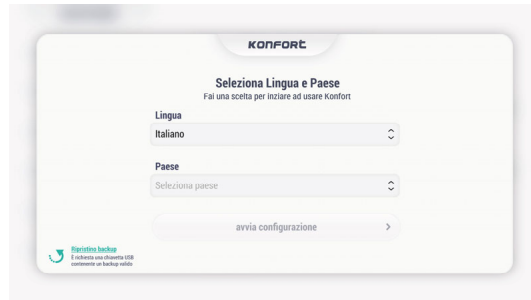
KONFORT

Seleziona Lingua e Paese
Fai una scelta per inziare ad usare Konfort

Lingua
Italiano

Paese
Seleziona paese

avvia configurazione >

Ripristino backup
È richiesta una chiavetta USB contenente un backup valido